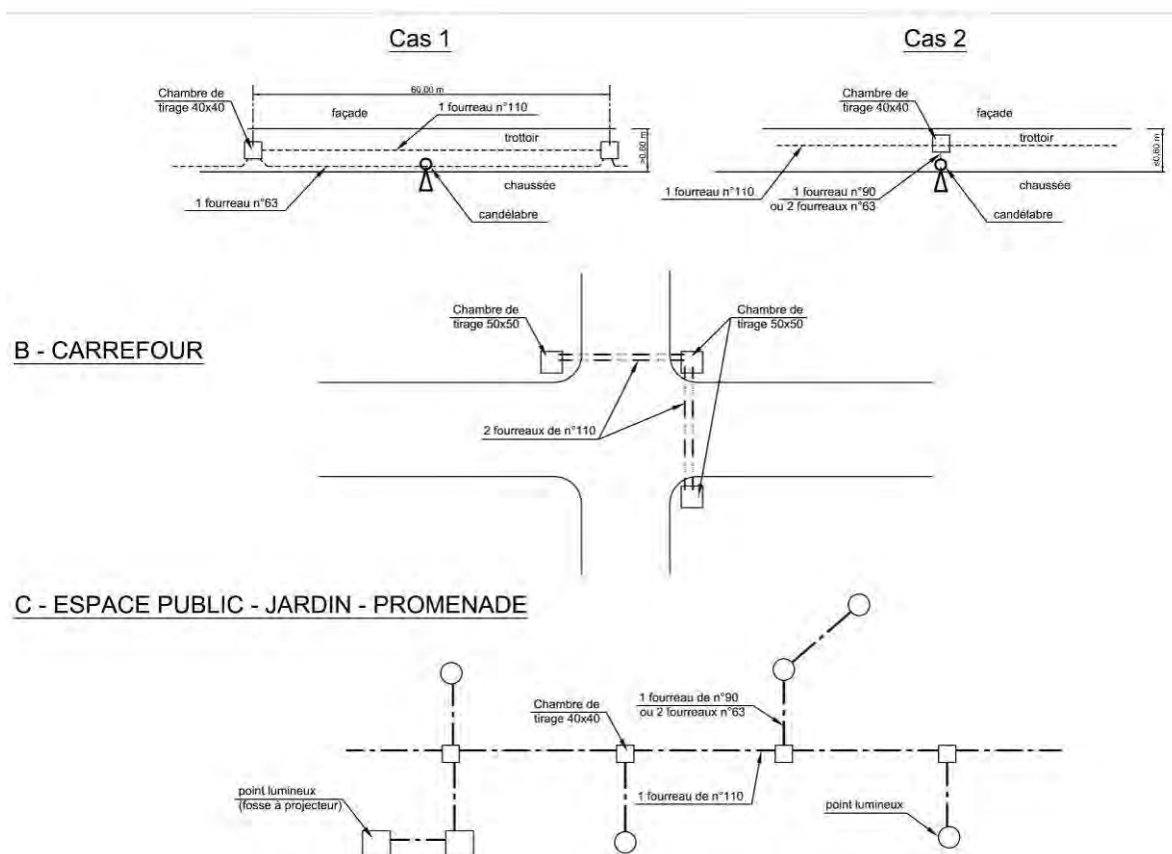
Cas 1

Chambre de tirage 40x40

60.00 m

façade

1 fourreau n°110

trottoir

≥0.60 m

chaussée

1 fourreau n°63

candélabre

Cas 2

Chambre de tirage 40x40

façade

trottoir

≤0.60 m

chaussée

1 fourreau n°110

1 fourreau n°90 ou 2 fourreaux n°63

candélabre

B - CARREFOUR

Chambre de tirage 50x50

Chambre de tirage 50x50

2 fourreaux de n°110

C - ESPACE PUBLIC - JARDIN - PROMENADE

Chambre de tirage 40x40

1 fourreau de n°90 ou 2 fourreaux n°63

point lumineux (fosse à projecteur)

1 fourreau de n°110

point lumineux